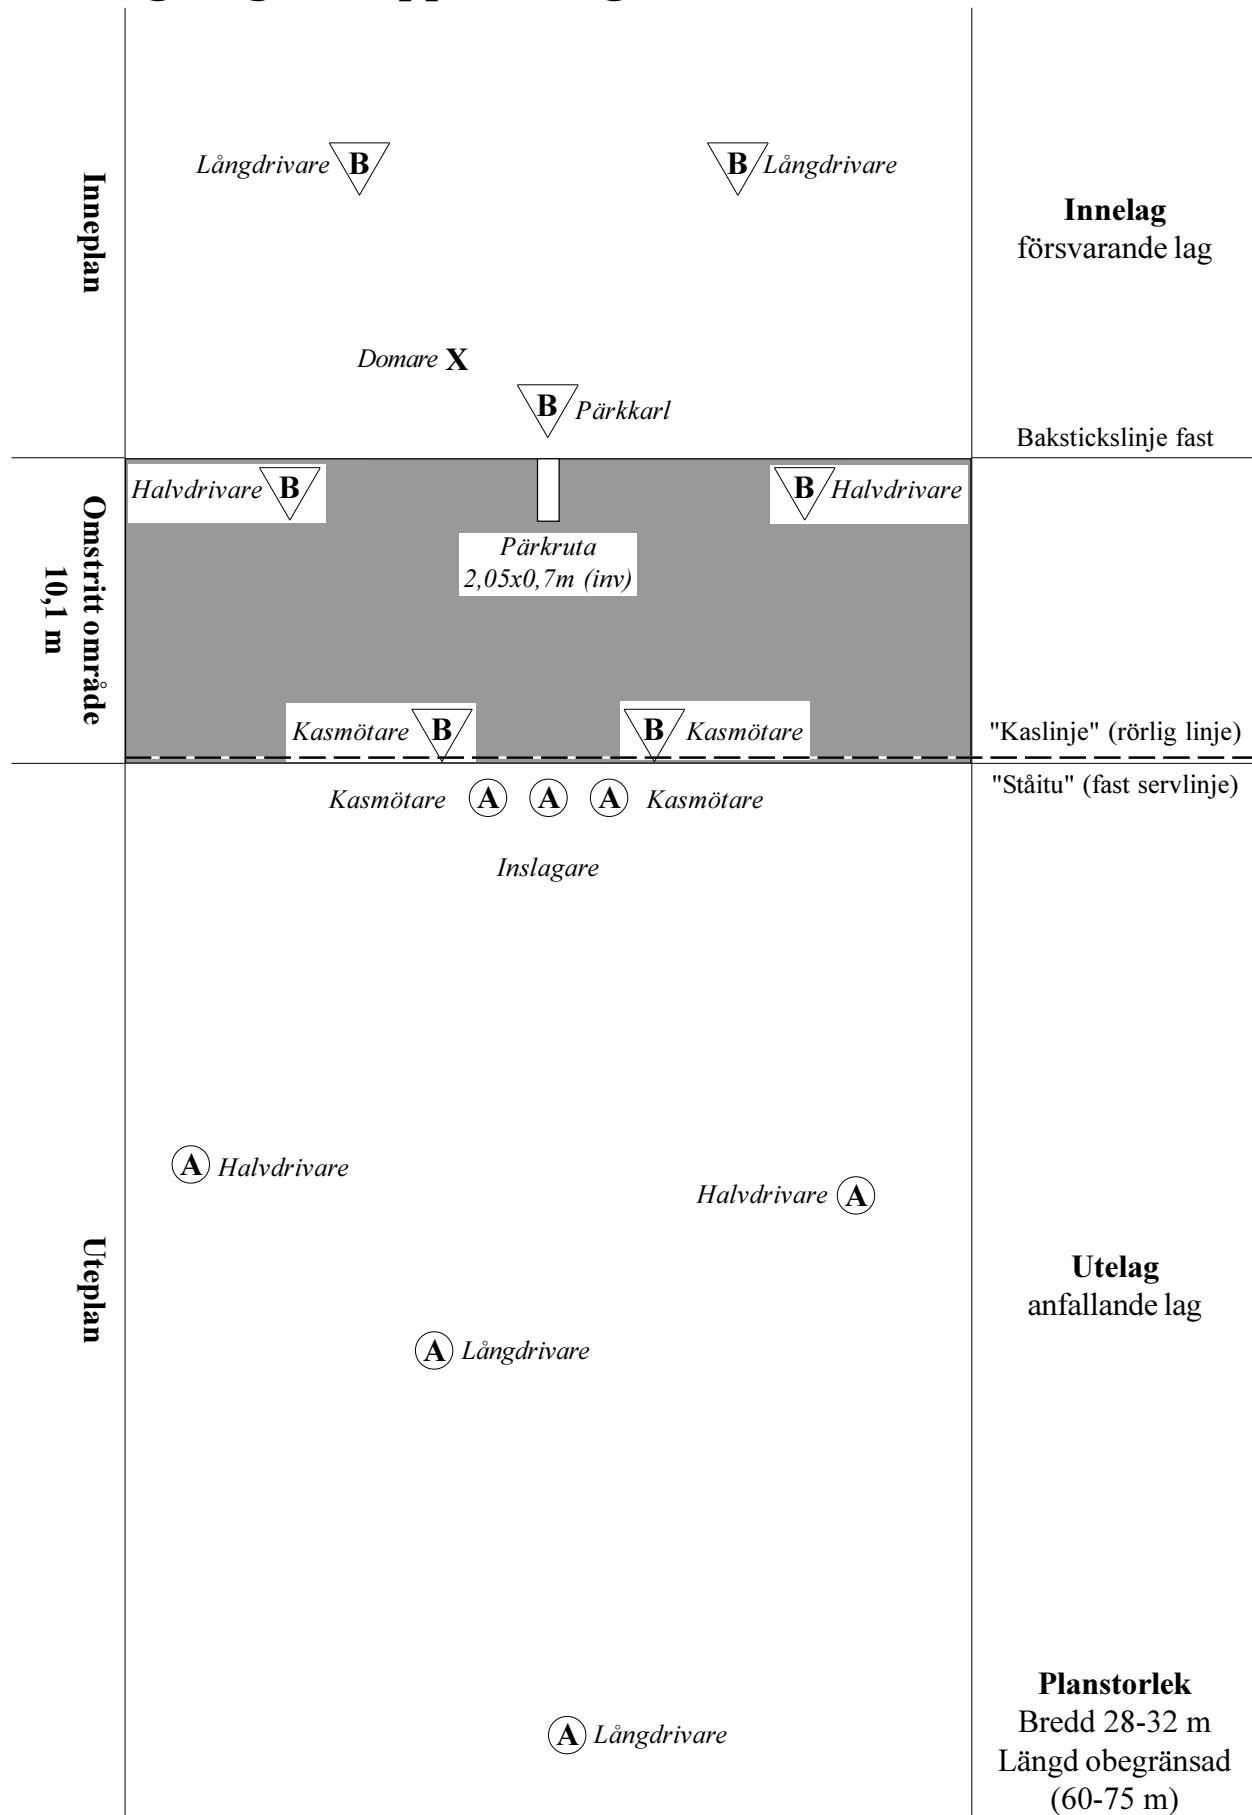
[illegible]

Inneplan

Långdrivare B

B Långdrivare

Innelag
försvarande lag

Domare X

B Pärkkarl

Bakstickslinje fast

Omstritt område
10,1 m

Halvdrivare B

B Halvdrivare

Pärkruta
2,05x0,7m (inv)

Kasmötare B

B Kasmötare

"Kaslinje" (rörlig linje)

"Ståitu" (fast servlinje)

Kasmötare A A A Kasmötare

Inslagare

Uteplan

A Halvdrivare

Halvdrivare A

Utelag
anfallande lag

A Långdrivare

Planstorlek
Bredd 28-32 m
Längd obegränsad
(60-75 m)

A Långdrivare